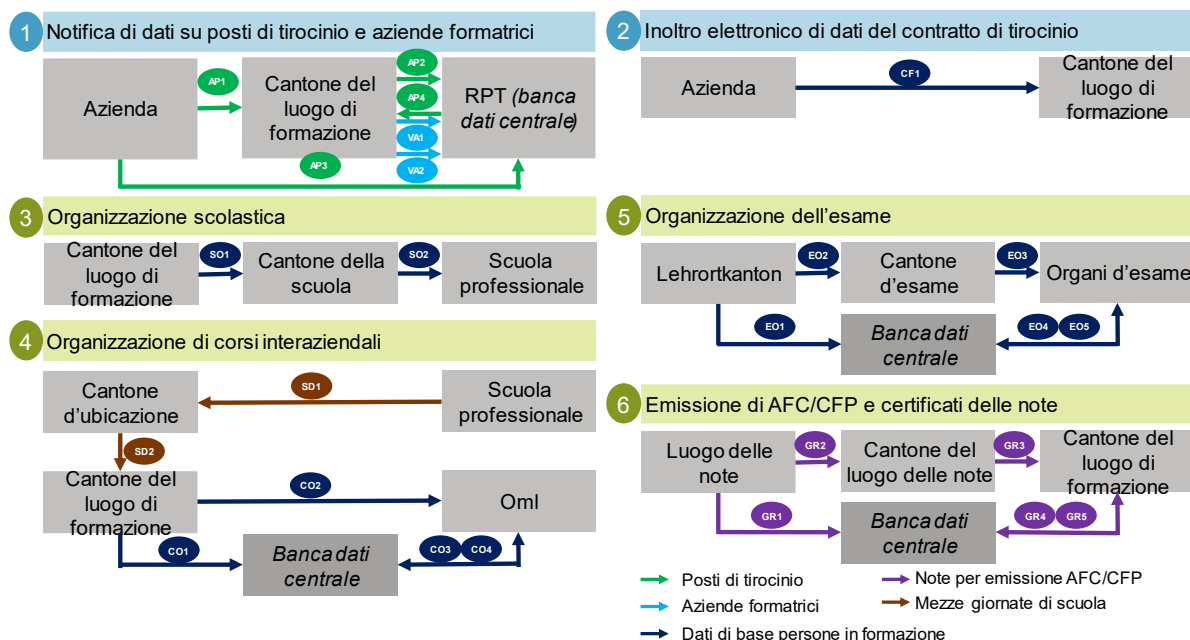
1 Notifica di dati su posti di tirocinio e aziende formatrici

Azienda
AP1
Cantone del luogo di formazione
AP2
AP4
VA1
VA2
RPT (banca dati centrale)
AP3

2 Inoltro elettronico di dati del contratto di tirocinio

Azienda
CF1
Cantone del luogo di formazione

3 Organizzazione scolastica

Cantone del luogo di formazione
SO1
Cantone della scuola
SO2
Scuola professionale

5 Organizzazione dell'esame

Lehrortkanton
EO2
Cantone d'esame
EO3
Organi d'esame
EO1
Banca dati centrale
EO4
EO5

4 Organizzazione di corsi interaziendali

Cantone d'ubicazione
SD1
Scuola professionale
SD2
Cantone del luogo di formazione
CO2
Oml
CO1
Banca dati centrale
CO3
CO4

6 Emissione di AFC/CFP e certificati delle note

Luogo delle note
GR2
Cantone del luogo delle note
GR3
Cantone del luogo di formazione
GR1
Banca dati centrale
GR4
GR5

Posti di tirocinio
Aziende formatrici
Dati di base persone in formazione
Note per emissione AFC/CFP
Mezze giornate di scuola